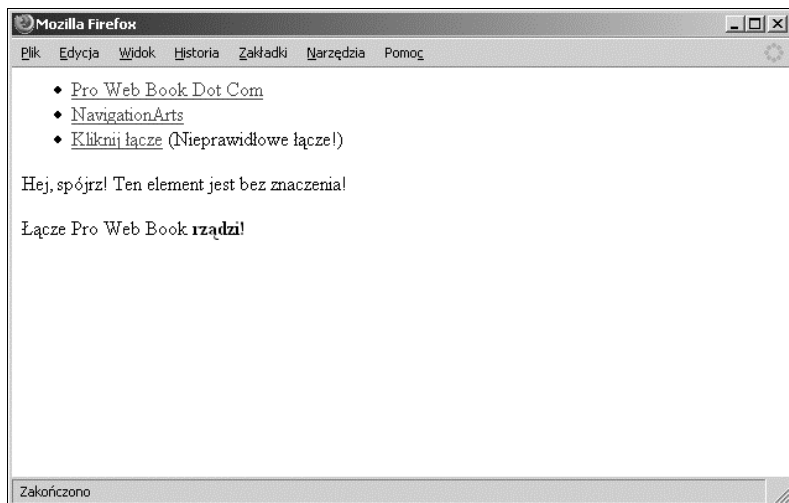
Mozilla Firefox

Plik Edycja Widok Historia Zakładki Narzędzia Pomoc

- Pro Web Book Dot Com
- NavigationArts
- Kliknij łącze (Nieprawidłowe łącze!)

Hej, spójrz! Ten element jest bez znaczenia!

Łącze Pro Web Book **rządzi**!

Zakończono